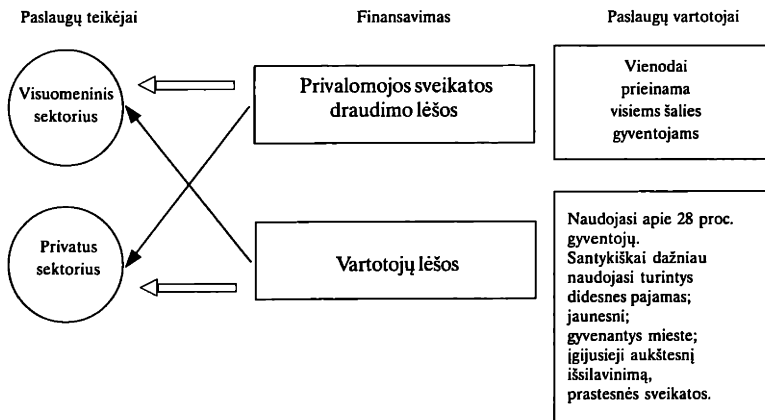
Paslaugų teikėjai

Finansavimas

Paslaugų vartotojai

Visuomeninis sektorius

Privalomojos sveikatos draudimo lėšos

Vienodai prieinama visiems šalies gyventojams

Privatus sektorius

Vartotojų lėšos

Naudojasi apie 28 proc. gyventojų.
Santykiškai dažniau naudojasi turintys didesnes pajamas;
jaunesni;
gyvenantys mieste;
įgijusieji aukštesnį išsilavinimą,
prastesnės sveikatos.